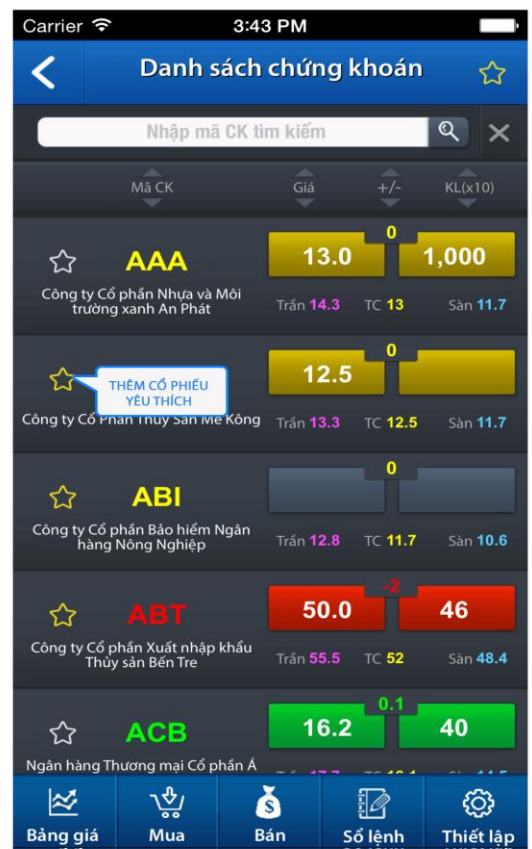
Carrier 3:43 PM

Danh sách chứng khoán

Nhập mã CK tìm kiếm

Mã CK Giá +/- KL(x10)

AAA
Công ty Cổ phần Nhựa và Môi trường xanh An Phát
0
13.0 1,000
Trần 14.3 TC 13 Sàn 11.7

THÊM CỔ PHIẾU YÊU THÍCH
Công ty Cổ Phần Thủy Sản Mê Kông
0
12.5
Trần 13.3 TC 12.5 Sàn 11.7

ABI
Công ty Cổ phần Bảo hiểm Ngân hàng Nông Nghiệp
0
Trần 12.8 TC 11.7 Sàn 10.6

ABT
Công ty Cổ phần Xuất nhập khẩu Thủy sản Bến Tre
-2
50.0 46
Trần 55.5 TC 52 Sàn 48.4

ACB
Ngân hàng Thương mại Cổ phần Á
0.1
16.2 40
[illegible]

Bảng giá Mua Bán Sổ lệnh Thiết lập